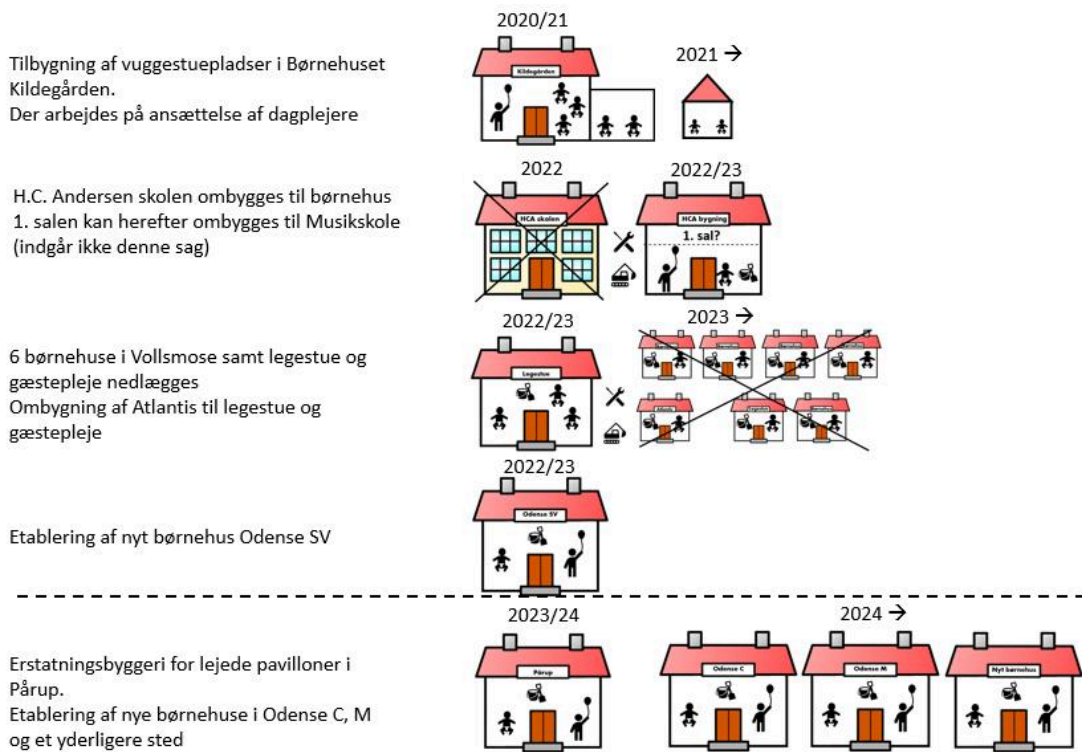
Tilbygning af vuggestuepladser i Børnehuset Kildegården.
Der arbejdes på ansættelse af dagplejere

2020/21
Kildegården
2021 →

H.C. Andersen skolen ombygges til børnehus
1. salen kan herefter ombygges til Musikskole (indgår ikke denne sag)

2022
HCA skolen
2022/23
HCA bygning
1. sal?

6 børnehuse i Vollsmose samt legestue og gæstepleje nedlægges
Ombygning af Atlantis til legestue og gæstepleje

2022/23
Legestue
2023 →

Etablering af nyt børnehus Odense SV

2022/23
Odense SV

Erstatningsbyggeri for lejede pavilloner i Pårup.
Etablering af nye børnehuse i Odense C, M og et yderligere sted

2023/24
Pårup
2024 →
Odense C
Odense M
Nyt børnehus